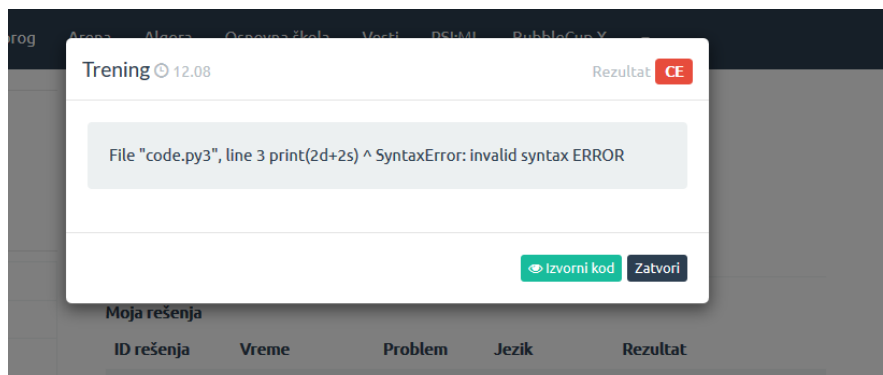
rog Arena Algora Osnovna škola Vesti PSI:ML BubbleCup X

Trening 12.08

Rezultat CE

File "code.py3", line 3 print(2d+2s) ^ SyntaxError: invalid syntax ERROR

Izvorni kod Zatvori

Moja rešenja

| ID rešenja | Vreme | Problem | Jezik | Rezultat |
|---|---|---|---|---|